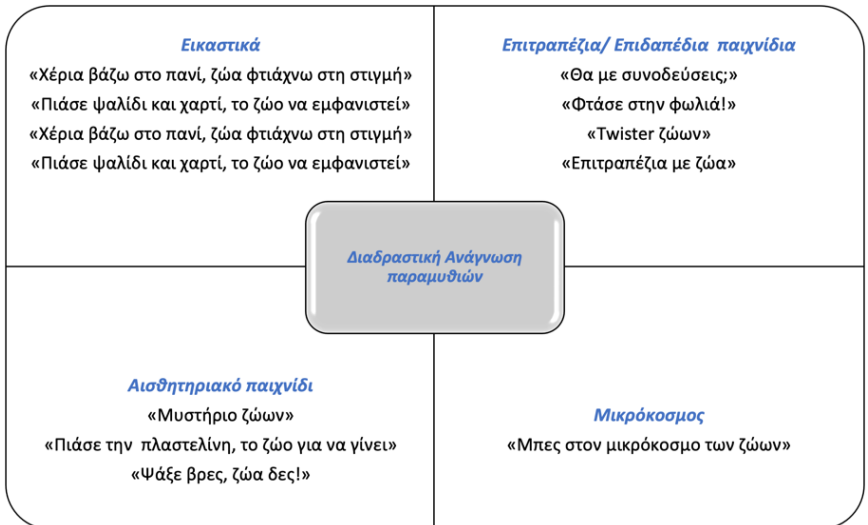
Εικαστικά
«Χέρια βάζω στο πανί, ζώα φτιάχνω στη στιγμή»
«Πιάσε ψαλίδι και χαρτί, το ζώο να εμφανιστεί»
«Χέρια βάζω στο πανί, ζώα φτιάχνω στη στιγμή»
«Πιάσε ψαλίδι και χαρτί, το ζώο να εμφανιστεί»

Επιτραπέζια/ Επιδαπέδια παιχνίδια
«Θα με συνοδεύσεις;»
«Φτάσε στην φωλιά!»
«Twister ζώων»
«Επιτραπέζια με ζώα»

Διαδραστική Ανάγνωση παραμυθιών

Αισθητηριακό παιχνίδι
«Μυστήριο ζώων»
«Πιάσε την πλαστελίνη, το ζώο για να γίνει»
«Ψάξε βρες, ζώα δες!»

Μικρόκοσμος
«Μπες στον μικρόκοσμο των ζώων»